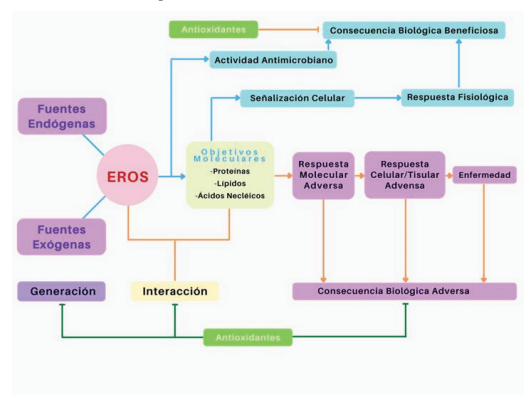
Antioxidantes

Consecuencia Biológica Beneficiosa

Actividad Antimicrobiano

Señalización Celular

Respuesta Fisiológica

Fuentes Endógenas

EROS

Objetivos Moleculares
-Proteínas
-Lípidos
-Ácidos Nucleicos

Respuesta Molecular Adversa

Respuesta Celular/Tisular Advensa

Enfermedad

Fuentes Exógenas

Generación

Interacción

Consecuencia Biológica Adversa

Antioxidantes